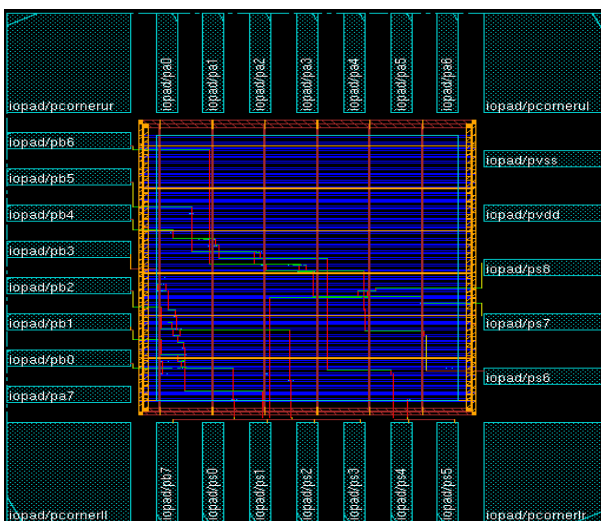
iopad/pcornerur
iopad/pa0
iopad/pa1
iopad/pa2
iopad/pa3
iopad/pa4
iopad/pa5
iopad/pa6
iopad/pcornerul
iopad/pb6
iopad/pb5
iopad/pb4
iopad/pb3
iopad/pb2
iopad/pb1
iopad/pb0
iopad/pa7
iopad/pvss
iopad/pvdd
iopad/ps8
iopad/ps7
iopad/ps6
iopad/pcornerll
iopad/pb7
iopad/ps0
iopad/ps1
iopad/ps2
iopad/ps3
iopad/ps4
iopad/ps5
iopad/pcornerlr